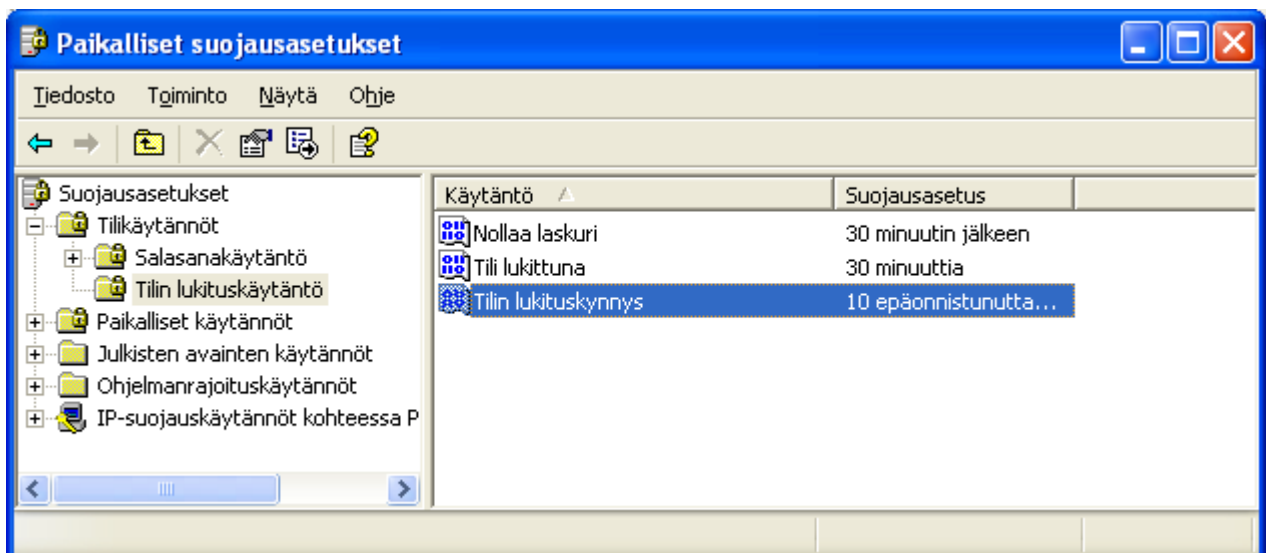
Paikalliset suojausasetukset

Tiedosto Toiminto Näytä Ohje

Suojausasetukset
Tilikäytännöt
Salasanakäytäntö
Tilin lukituskäytäntö
Paikalliset käytännöt
Julkisten avainten käytännöt
Ohjelmanrajoituskäytännöt
IP-suojauskäytännöt kohteessa P

| Käytäntö | Suojausasetus |
|---|---|
| Nollaa laskuri | 30 minuutin jälkeen |
| Tili lukittuna | 30 minuuttia |
| Tilin lukituskynnys | 10 epäonnistunutta... |